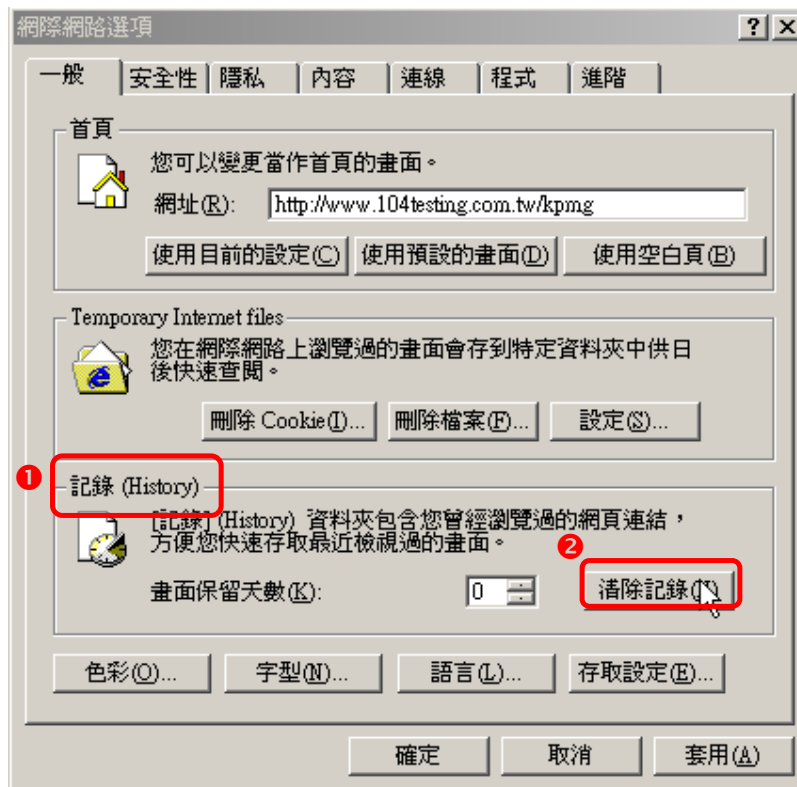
網際網路選項

? ×

一般 | 安全性 | 隱私 | 內容 | 連線 | 程式 | 進階

首頁

您可以變更當作首頁的畫面。

網址(R): http://www.104testing.com.tw/kpmg

使用目前的設定(C) 使用預設的畫面(D) 使用空白頁(B)

Temporary Internet files

您在網際網路上瀏覽過的畫面會存到特定資料夾中供日後快速查閱。

刪除 Cookie(I)... 刪除檔案(F)... 設定(S)...

❶ 記錄 (History)

[記錄] (History) 資料夾包含您曾經瀏覽過的網頁連結，方便您快速存取最近檢視過的畫面。

❷

畫面保留天數(K): 0 清除記錄(H)

色彩(O)... 字型(N)... 語言(L)... 存取設定(E)...

確定 取消 套用(A)